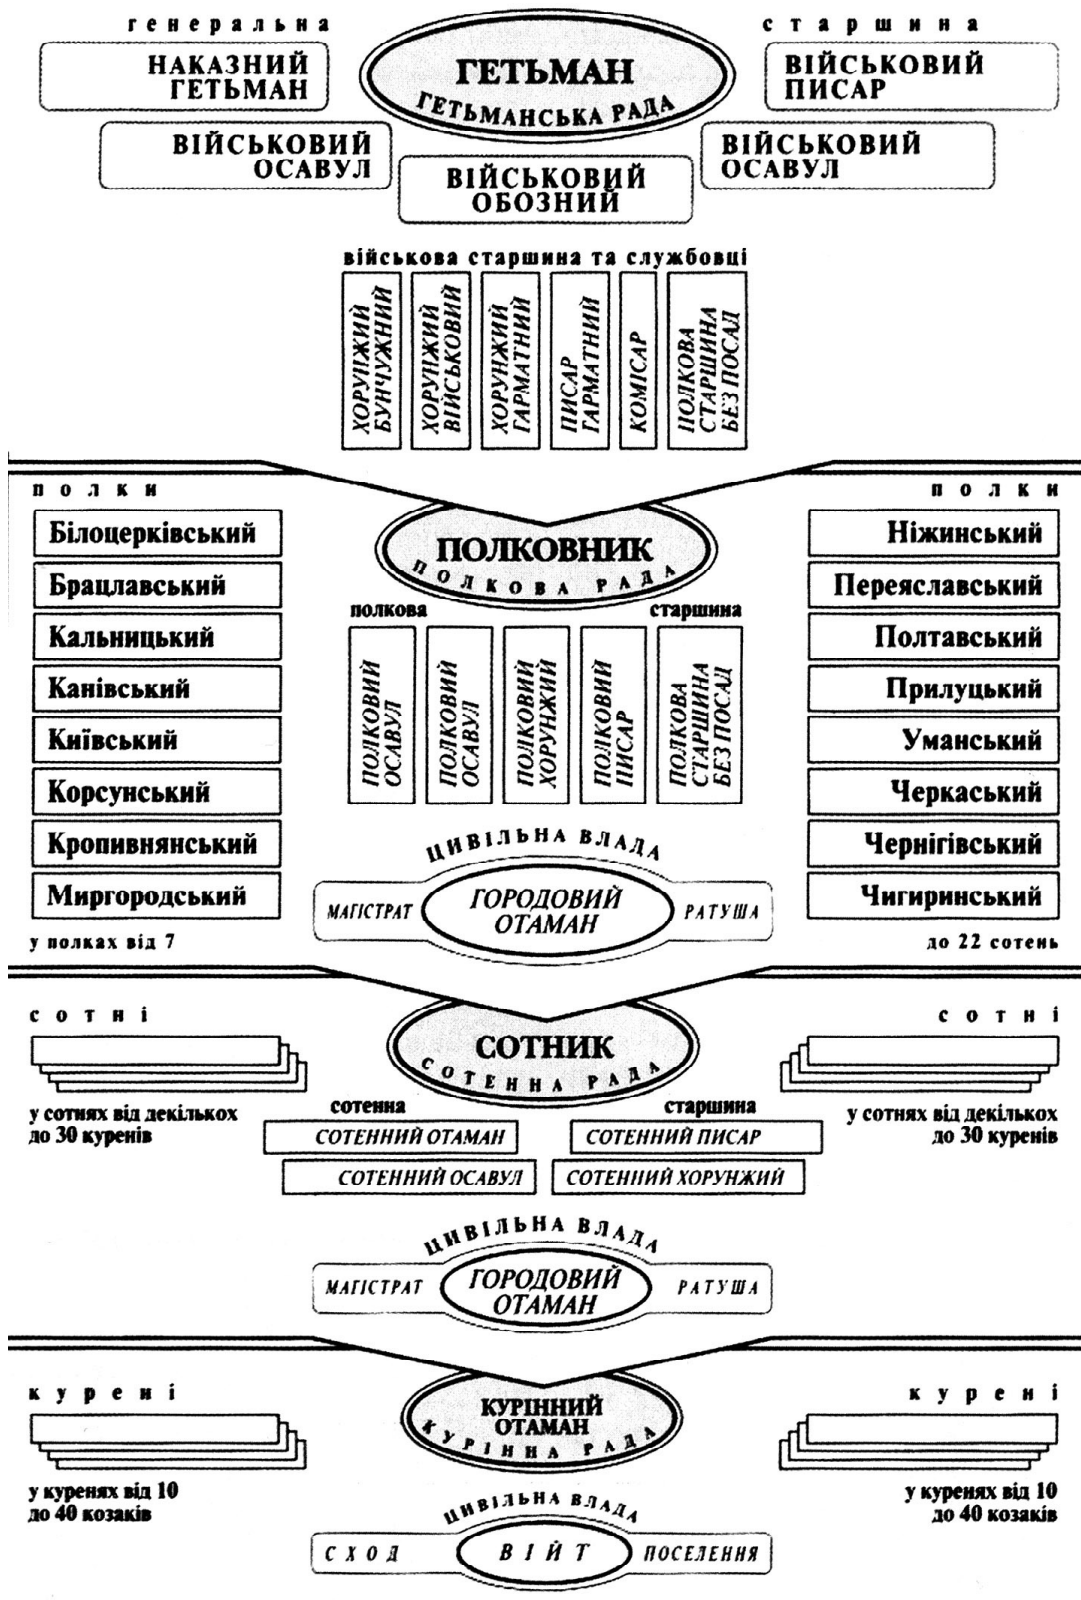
генеральна старшина

НАКАЗНИЙ ГЕТЬМАН

ГЕТЬМАН
ГЕТЬМАНСЬКА РАДА

ВІЙСЬКОВИЙ ПИСАР

ВІЙСЬКОВИЙ ОСАВУЛ

ВІЙСЬКОВИЙ ОБОЗНИЙ

ВІЙСЬКОВИЙ ОСАВУЛ

військова старшина та службовці

ХОРУНЖИЙ БУНЧУЖНИЙ

ХОРУНЖИЙ ВІЙСЬКОВИЙ

ХОРУНЖИЙ ГАРМАТНИЙ

ПИСАР ГАРМАТНИЙ

КОМІСАР

ПОЛКОВА СТАРШИНА БЕЗ ПОСАД

полки

полки

Білоцерківський
Брацлавський
Кальницький
Канівський
Київський
Корсунський
Кропивнянський
Миргородський

ПОЛКОВНИК
ПОЛКОВА РАДА

полкова старшина

ПОЛКОВИЙ ОСАВУЛ

ПОЛКОВИЙ ОСАВУЛ

ПОЛКОВИЙ ХОРУНЖИЙ

ПОЛКОВИЙ ПИСАР

ПОЛКОВА СТАРШИНА БЕЗ ПОСАД

Ніжинський
Переяславський
Полтавський
Прилуцький
Уманський
Черкаський
Чернігівський
Чигиринський

ЦИВІЛЬНА ВЛАДА
МАГІСТРАТ ГОРОДОВИЙ ОТАМАН РАТУША

у полках від 7 до 22 сотень

сотні

сотні

СОТНИК
СОТЕННА РАДА

у сотнях від декількох до 30 куренів

у сотнях від декількох до 30 куренів

сотенна старшина

СОТЕННИЙ ОТАМАН

СОТЕННИЙ ПИСАР

СОТЕННИЙ ОСАВУЛ

СОТЕННИЙ ХОРУНЖИЙ

ЦИВІЛЬНА ВЛАДА
МАГІСТРАТ ГОРОДОВИЙ ОТАМАН РАТУША

курені

курені

КУРІННИЙ ОТАМАН
КУРІННА РАДА

у куренях від 10 до 40 козаків

у куренях від 10 до 40 козаків

ЦИВІЛЬНА ВЛАДА
СХОД ВІЙТ ПОСЕЛЕННЯ